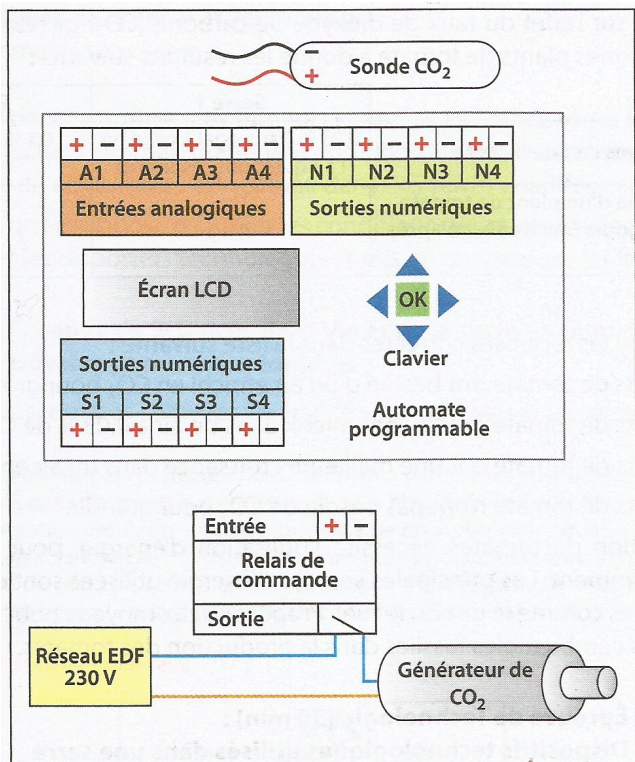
– + Sonde $CO_2$

+ – + – + – + –
A1 A2 A3 A4
Entrées analogiques

+ – + – + – + –
N1 N2 N3 N4
Sorties numériques

Écran LCD

OK
Clavier

Sorties numériques
S1 S2 S3 S4
+ – + – + – + –

Automate programmable

Entrée + –
Relais de commande
Sortie

Réseau EDF 230 V

Générateur de $CO_2$